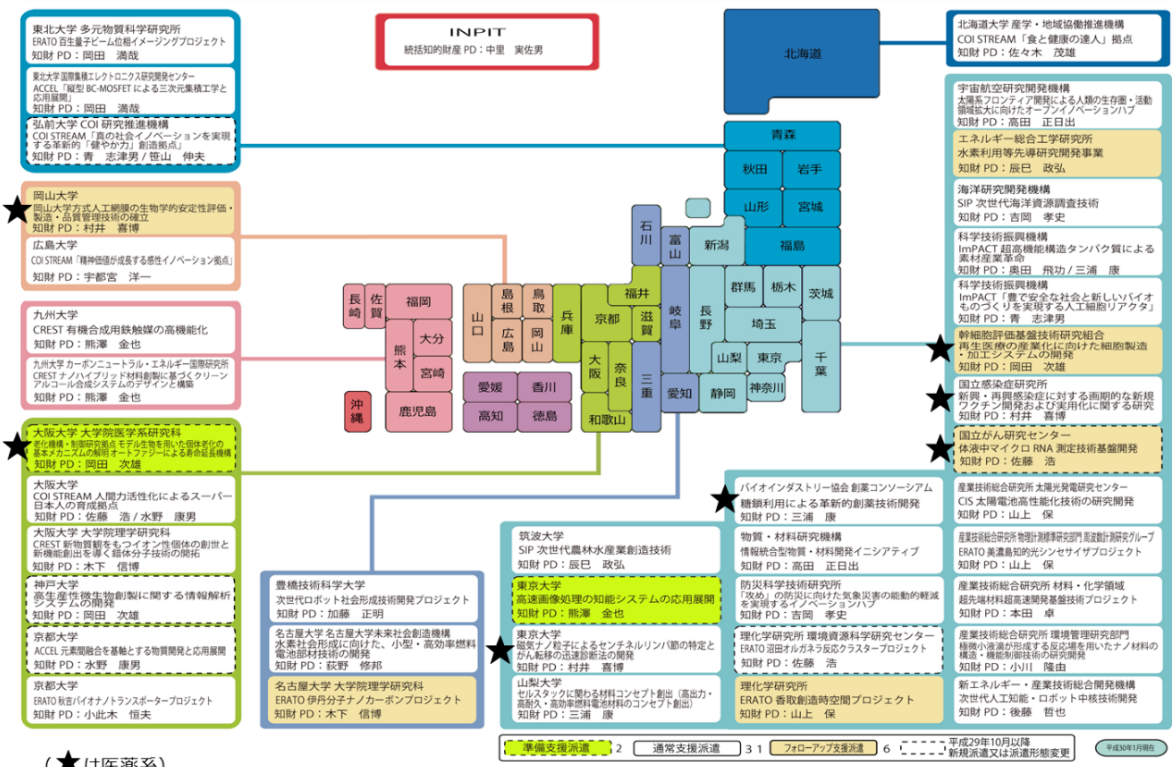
INPIT
統括知的財産 PD：中里　実佐男

東北大学 多元物質科学研究所
ERATO 百生量子ビーム位相イメージングプロジェクト
知財 PD：岡田　満哉

東北大学 国際集積エレクトロニクス研究開発センター
ACCEL「縦型 BC-MOSFET による三次元集積工学と応用展開」
知財 PD：岡田　満哉

弘前大学 COI 研究推進機構
COI STREAM「真の社会イノベーションを実現する革新的「健やか力」創造拠点」
知財 PD：青　志津男 / 笹山　伸夫

岡山大学
岡山大学方式人工網膜の生物学的安定性評価・製造・品質管理技術の確立
知財 PD：村井　喜博

広島大学
COI STREAM「精神価値が成長する感性イノベーション拠点」
知財 PD：宇都宮　洋一

九州大学
CREST 有機合成用鉄触媒の高機能化
知財 PD：熊澤　金也

九州大学 カーボンニュートラル・エネルギー国際研究所
CREST ナノハイブリッド材料創製に基づくクリーンアルコール合成システムのデザインと構築
知財 PD：熊澤　金也

大阪大学 大学院医学系研究科
老化機構・制御研究拠点 モデル生物を用いた個体老化の基本メカニズムの解明 オートファジーによる寿命延長機構
知財 PD：岡田　次雄

大阪大学
COI STREAM 人間力活性化によるスーパー日本人の育成拠点
知財 PD：佐藤　浩 / 水野　康男

大阪大学 大学院理学研究科
CREST 新物質創製もワイオン性個体の創世と新機能創出を導く超体分子技術の開拓
知財 PD：木下　信博

神戸大学
高生産性微生物創製に関する情報解析システムの開発
知財 PD：岡田　次雄

京都大学
ACCEL 元素間融合を基軸とする物質開発と応用展開
知財 PD：水野　康男

京都大学
ERATO 秋吉バイオナノトランスポータープロジェクト
知財 PD：小此木　恒夫

北海道
青森
秋田
岩手
山形
宮城
福島
新潟
石川
富山
福井
岐阜
長野
群馬
栃木
茨城
埼玉
山梨
東京
千葉
神奈川
静岡
愛知
三重
滋賀
京都
兵庫
大阪
奈良
和歌山
鳥取
島根
岡山
広島
山口
愛媛
香川
高知
徳島
福岡
佐賀
長崎
大分
熊本
宮崎
鹿児島
沖縄

北海道大学 産学・地域協働推進機構
COI STREAM「食と健康の達人」拠点
知財 PD：佐々木　茂雄

宇宙航空研究開発機構
太陽系フロンティア開拓による人類の生存圏・活動領域拡大に向けたオープンイノベーションハブ
知財 PD：高田　正日出

エネルギー総合工学研究所
水素利用等先導研究開発事業
知財 PD：辰巳　政弘

海洋研究開発機構
SIP 次世代海洋資源調査技術
知財 PD：吉岡　孝史

科学技術振興機構
ImPACT 超高機能構造タンパク質による素材産業革命
知財 PD：奥田　飛功 / 三浦　康

科学技術振興機構
ImPACT「豊で安全な社会と新しいバイオものづくりを実現する人工細胞リアクタ」
知財 PD：青　志津男

幹細胞評価基盤技術研究組合
再生医療の産業化に向けた細胞製造・加工システムの開発
知財 PD：岡田　次雄

国立感染症研究所
新興・再興感染症に対する画期的な新規ワクチン開発および実用化に関する研究
知財 PD：村井　喜博

国立がん研究センター
体液中マイクロ RNA 測定技術基盤開発
知財 PD：佐藤　浩

バイオインダストリー協会 創薬コンソーシアム
糖鎖利用による革新的創薬技術開発
知財 PD：三浦　康

産業技術総合研究所 太陽光発電研究センター
CIS 太陽電池高性能化技術の研究開発
知財 PD：山上　保

産業技術総合研究所 物理計測標準研究部門 周波数計測研究グループ
ERATO 美濃島知的光シンセサイザプロジェクト
知財 PD：山上　保

産業技術総合研究所 材料・化学領域
超先端材料超高速開発基盤技術プロジェクト
知財 PD：本田　卓

産業技術総合研究所 環境管理研究部門
機微小液滴が形成する自己組織化構造を用いたナノ材料の構造・機能制御技術の研究開発
知財 PD：小川　隆由

新エネルギー・産業技術総合開発機構
次世代人工知能・ロボット中核技術開発
知財 PD：後藤　哲也

筑波大学
SIP 次世代農林水産業創造技術
知財 PD：辰巳　政弘

物質・材料研究機構
情報統合型物質・材料開発イニシアティブ
知財 PD：高田　正日出

防災科学技術研究所
「攻め」の防災に向けた気象災害の能動的軽減を実現するイノベーションハブ
知財 PD：吉岡　孝史

理化学研究所 環境資源科学研究センター
ERATO 沼田オルガネラ反応クラスタープロジェクト
知財 PD：佐藤　浩

理化学研究所
ERATO 香取創造時空間プロジェクト
知財 PD：山上　保

東京大学
高速画像処理の知能システムの応用展開
知財 PD：熊澤　金也

東京大学
磁気ナノ粒子によるセンチネルリンパ節の特定とがん転移の迅速診断法の開発
知財 PD：村井　喜博

山梨大学
セルスタックに関わる材料コンセプト創出（高出力・高耐久・高効率燃料電池を実現する材料のコンセプト創出）
知財 PD：三浦　康

豊橋技術科学大学
次世代ロボット社会形成技術開発プロジェクト
知財 PD：加藤　正明

名古屋大学 名古屋大学未来社会創造機構
水素社会形成に向けた、小型・高効率燃料電池部材技術の開発
知財 PD：荻野　修都

名古屋大学 大学院理学研究科
ERATO 伊丹分子ナノカーボンプロジェクト
知財 PD：木下　信博

準備支援派遣　2　通常支援派遣　31　フォローアップ支援派遣　6　平成29年10月以降新規派遣又は派遣形態変更
平成30年1月現在

（★は医薬系）